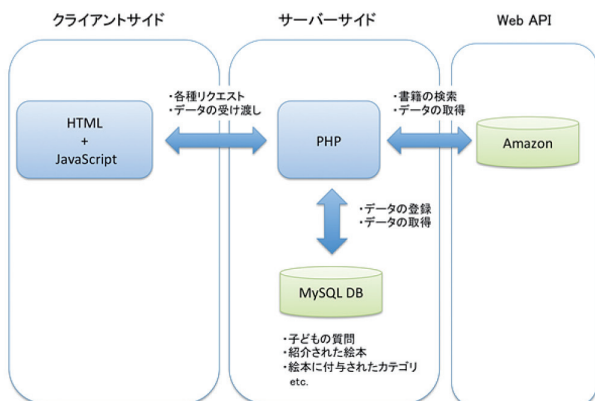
クライアントサイド

サーバーサイド

Web API

HTML
+
JavaScript

・各種リクエスト
・データの受け渡し

PHP

・書籍の検索
・データの取得

Amazon

・データの登録
・データの取得

MySQL DB

・子どもの質問
・紹介された絵本
・絵本に付与されたカテゴリ
etc.